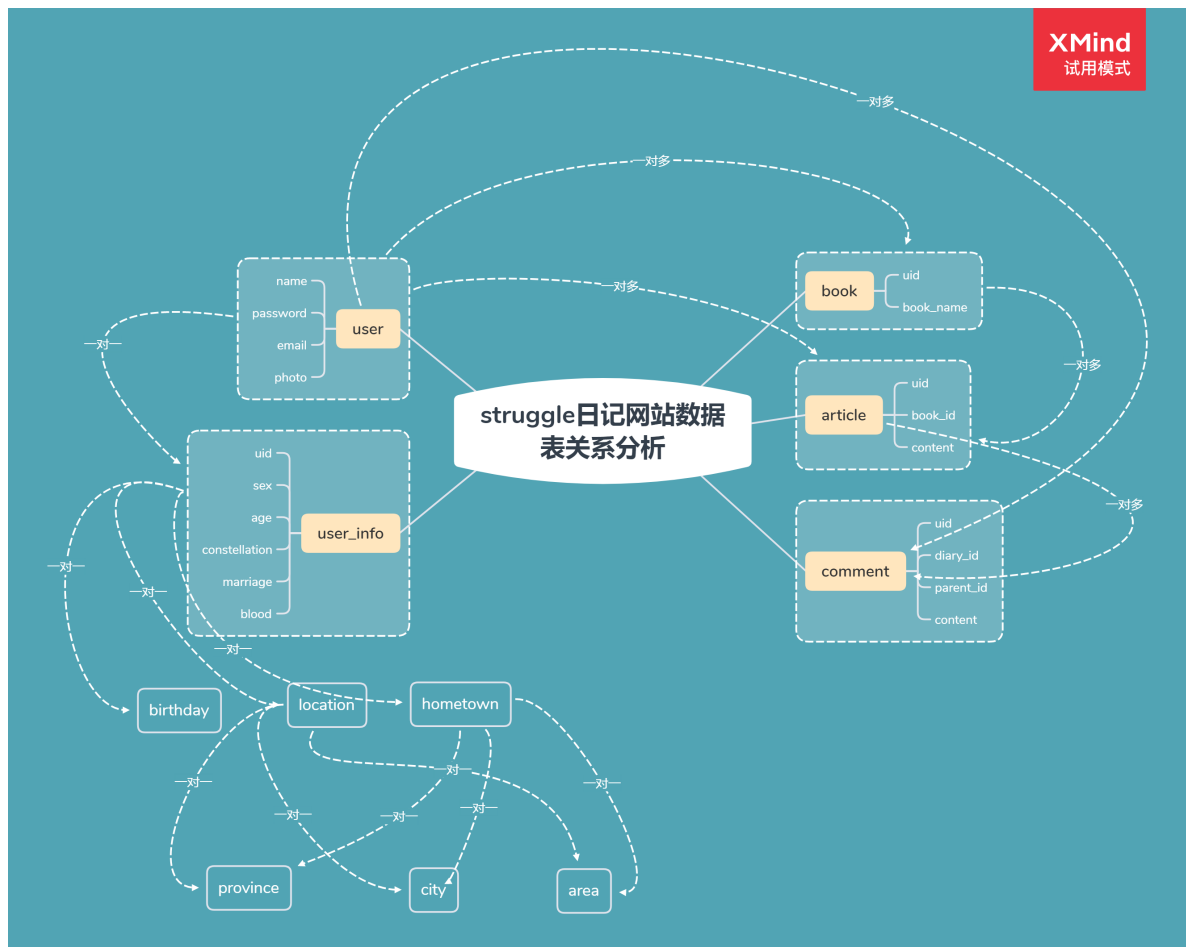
XMind
试用模式

struggle日记网站数据表关系分析

user
name
password
email
photo

user_info
uid
sex
age
constellation
marriage
blood

book
uid
book_name

article
uid
book_id
content

comment
uid
diary_id
parent_id
content

一对多
一对多
一对多
一对多
一对多

一对一
一对一
一对一
一对一

birthday
location
hometown

一对一
一对一
一对一
一对一
一对一
一对一

province
city
area